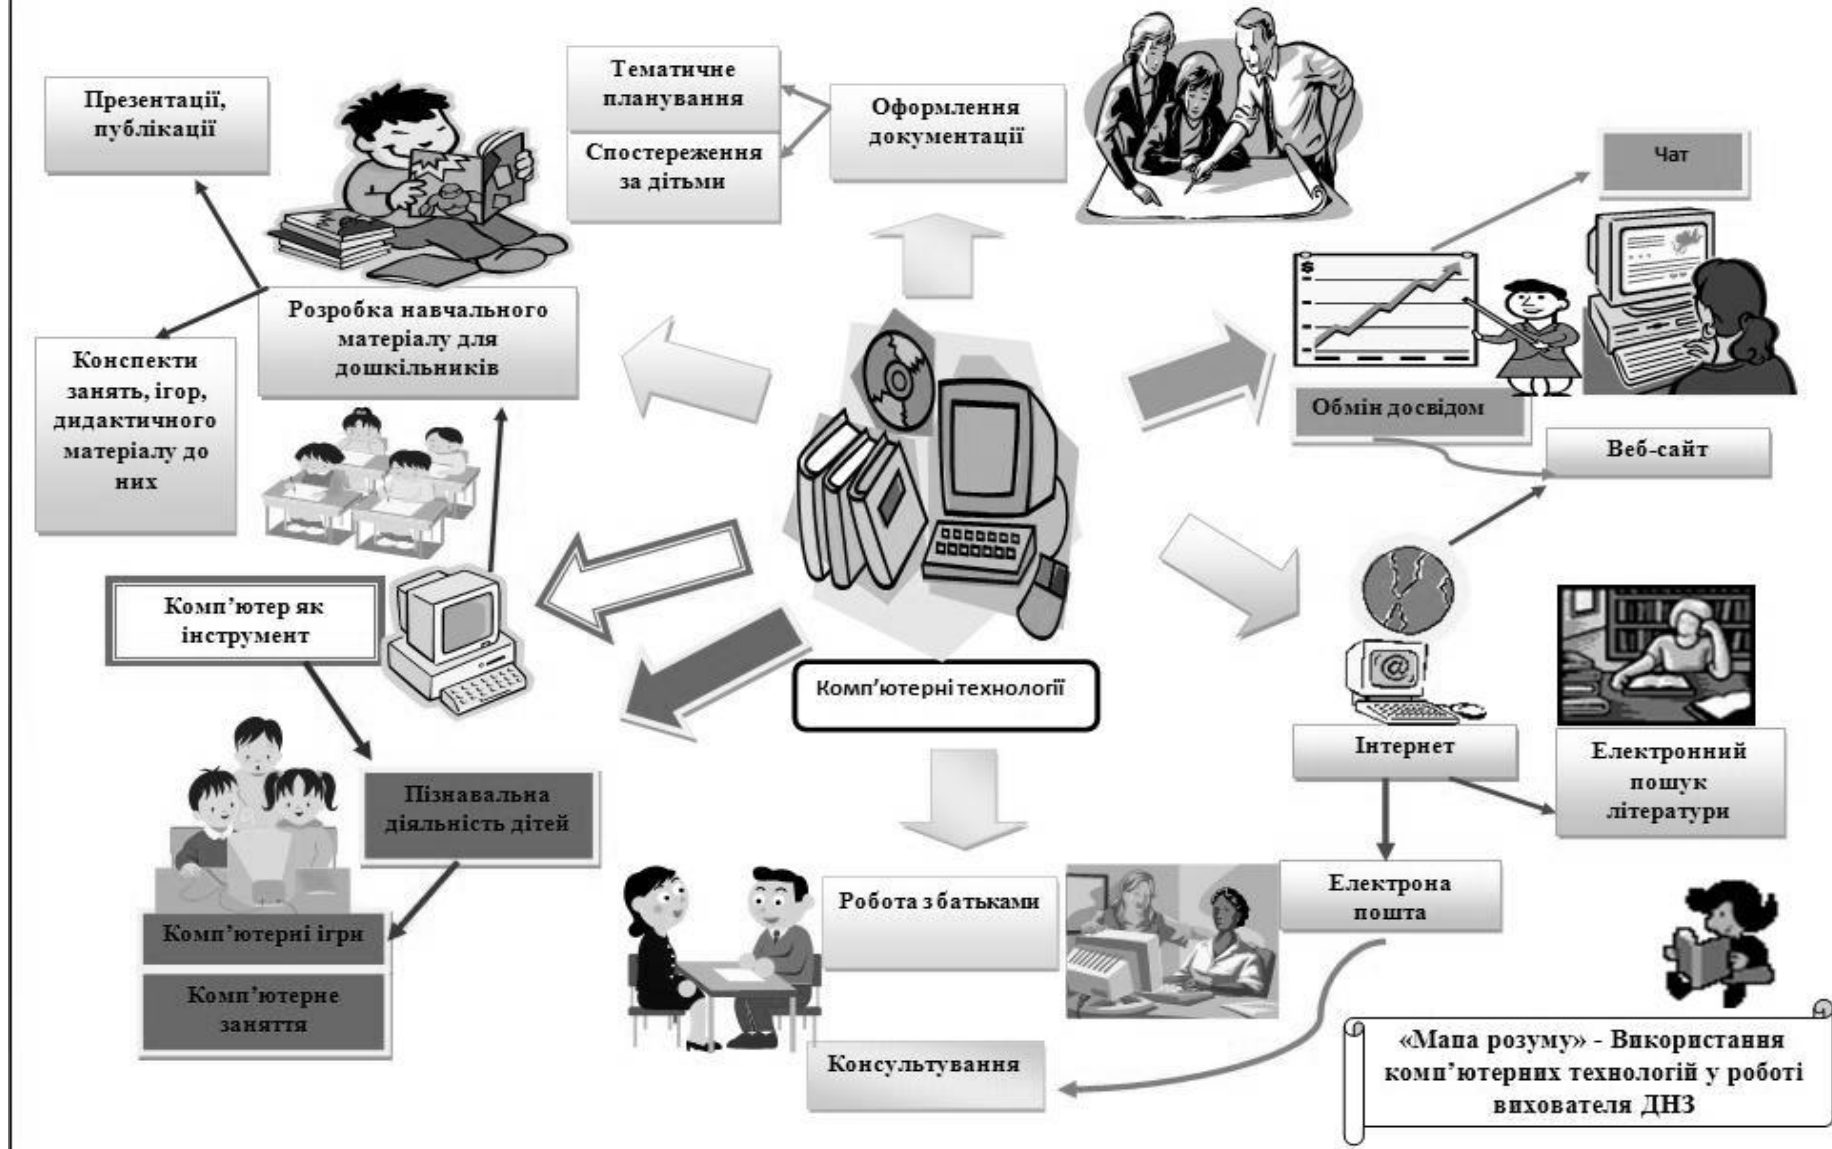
Презентації, публікації

Тематичне планування

Спостереження за дітьми

Оформлення документації

Чат

Розробка навчального матеріалу для дошкільників

Конспекти занять, ігор, дидактичного матеріалу до них

Обмін досвідом

Веб-сайт

Комп'ютер як інструмент

Комп'ютерні технології

Інтернет

Електронний пошук літератури

Пізнавальна діяльність дітей

Комп'ютерні ігри

Комп'ютерне заняття

Робота з батьками

Електрона пошта

Консультування

«Мапа розуму» - Використання комп'ютерних технологій у роботі вихователя ДНЗ